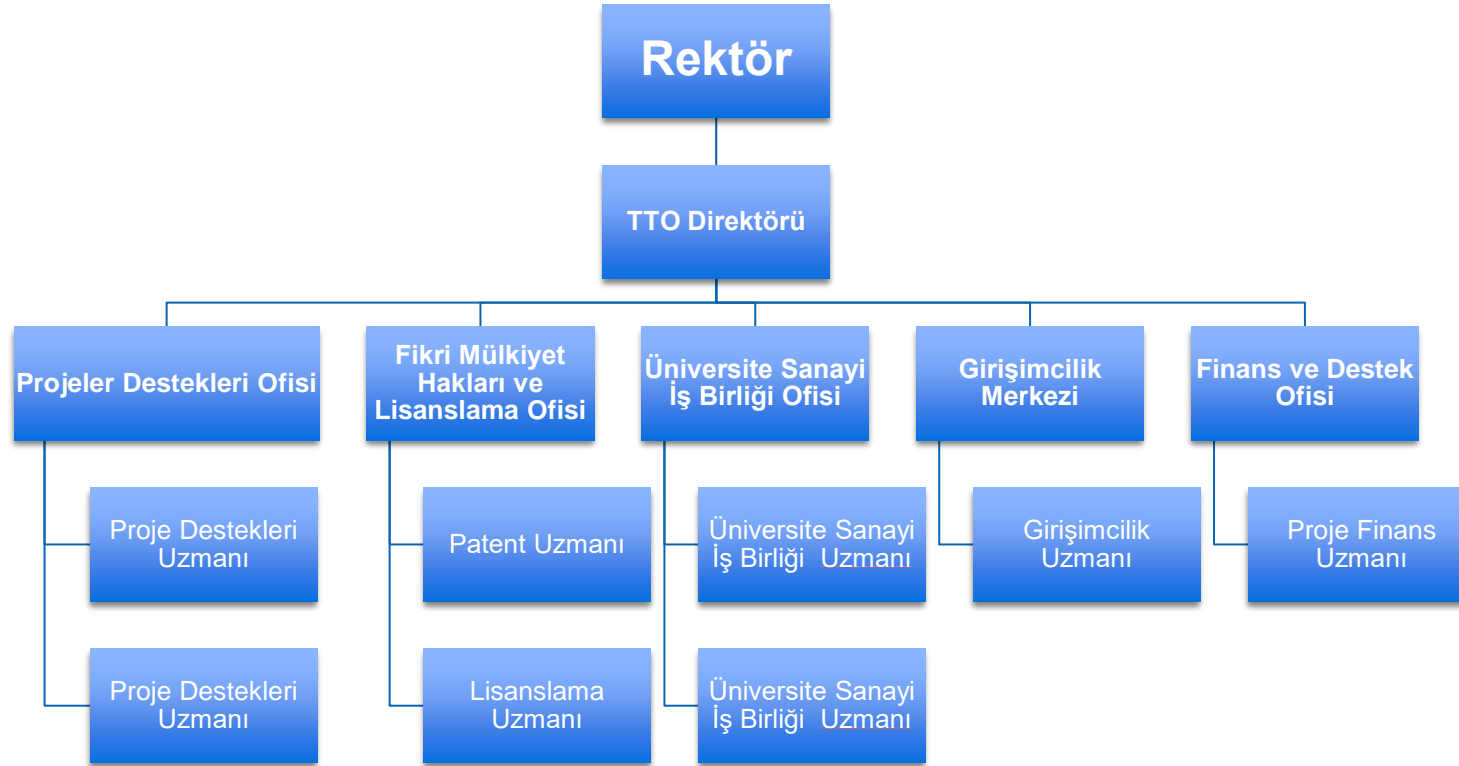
Rektör

TTO Direktörü

Projeler Destekleri Ofisi

Proje Destekleri Uzmanı

Proje Destekleri Uzmanı

Fikri Mülkiyet Hakları ve Lisanslama Ofisi

Patent Uzmanı

Lisanslama Uzmanı

Üniversite Sanayi İş Birliği Ofisi

Üniversite Sanayi İş Birliği Uzmanı

Üniversite Sanayi İş Birliği Uzmanı

Girişimcilik Merkezi

Girişimcilik Uzmanı

Finans ve Destek Ofisi

Proje Finans Uzmanı